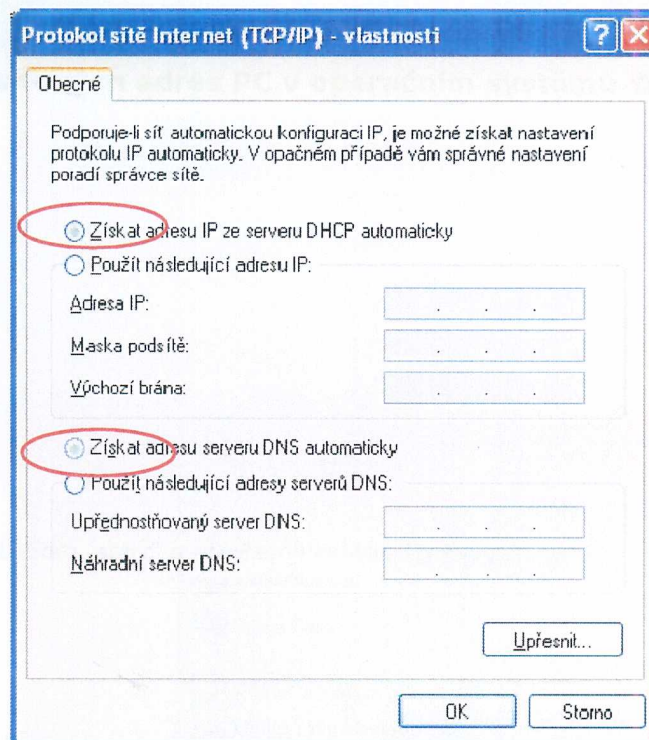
Protokol sítě Internet (TCP/IP) - vlastnosti

?

Obecné

Podporuje-li síť automatickou konfiguraci IP, je možné získat nastavení protokolu IP automaticky. V opačném případě vám správné nastavení poradí správce sítě.

Získat adresu IP ze serveru DHCP automaticky

Použít následující adresu IP:

Adresa IP:

Maska podsítě:

Výchozí brána:

Získat adresu serveru DNS automaticky

Použít následující adresy serverů DNS:

Upřednostňovaný server DNS:

Náhradní server DNS:

Upřesnit...

OK

Storno